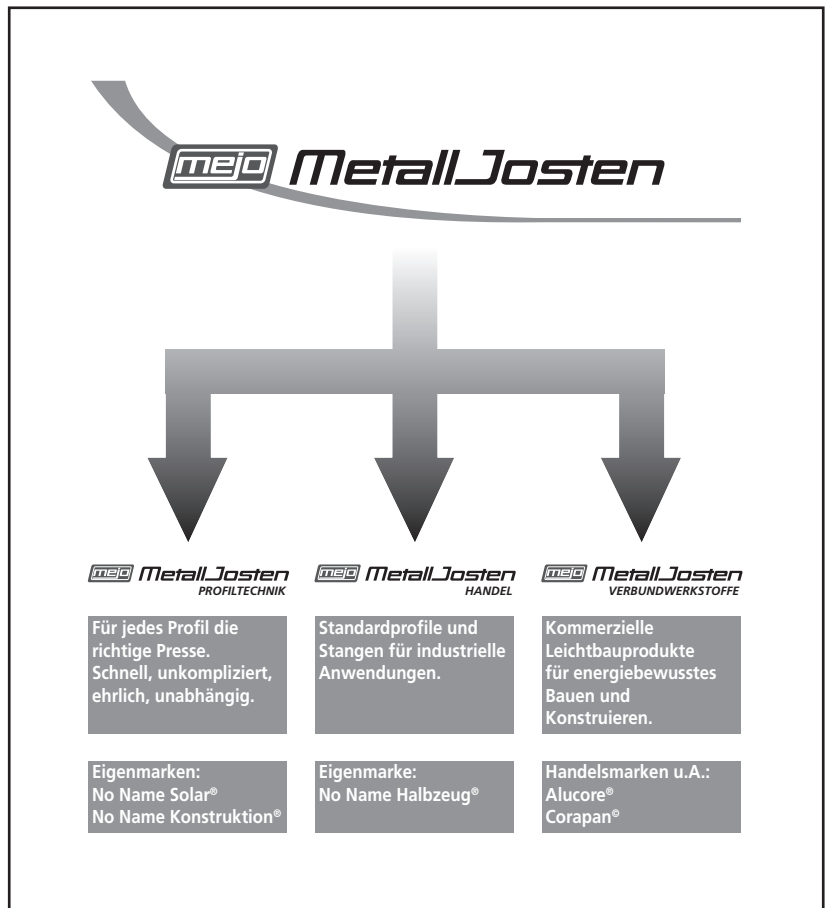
mejo MetallJosten

mejo MetallJosten
PROFILTECHNIK

Für jedes Profil die richtige Presse. Schnell, unkompliziert, ehrlich, unabhängig.

Eigenmarken:
No Name Solar®
No Name Konstruktion®

mejo MetallJosten
HANDEL

Standardprofile und Stangen für industrielle Anwendungen.

Eigenmarke:
No Name Halbzeug®

mejo MetallJosten
VERBUNDWERKSTOFFE

Kommerzielle Leichtbauprodukte für energiebewusstes Bauen und Konstruieren.

Handelsmarken u.A.:
Alucore®
Corapan®